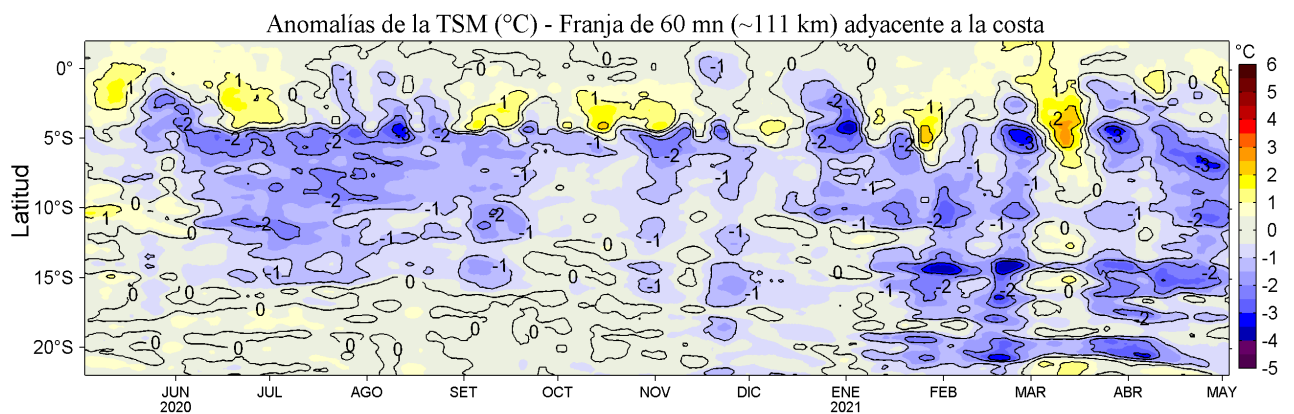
Anomalías de la TSM (°C) - Franja de 60 mn (~111 km) adyacente a la costa

Latitud

0°
5°S
10°S
15°S
20°S

JUN 2020
JUL
AGO
SET
OCT
NOV
DIC
ENE 2021
FEB
MAR
ABR
MAY

°C
6
5
4
3
2
1
0
-1
-2
-3
-4
-5

1
-1
0
-2
-3
2